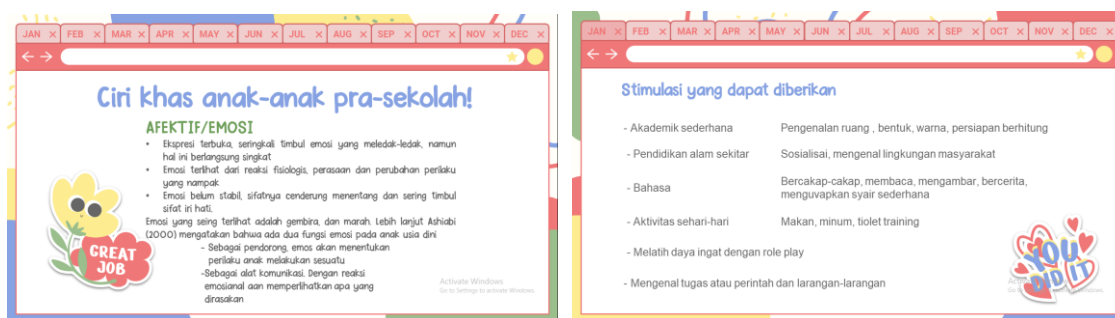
JAN × FEB × MAR × APR × MAY × JUN × JUL × AUG × SEP × OCT × NOV × DEC ×

Ciri khas anak-anak pra-sekolah!

AFEKTIF/EMOSI

• Ekspresi terbuka, seringkali timbul emosi yang meledak-ledak, namun hal ini berlangsung singkat
• Emosi terlihat dari reaksi fisiologis, perasaan dan perubahan perilaku yang nampak
• Emosi belum stabil, sifatnya cenderung menentang dan sering timbul sifat iri hati.

Emosi yang seing terlihat adalah gembira, dan marah. Lebih lanjut Ashiabi (2000) mengatakan bahwa ada dua fungsi emosi pada anak usia dini
- Sebagai pendorong, emos akan menentukan perilaku anak melakukan sesuatu
-Sebagai alat komunikasi. Dengan reaksi emosianal aan memperlihatkan apa yang dirasakan

GREAT JOB

Activate Windows
Go to Settings to activate Windows.

JAN × FEB × MAR × APR × MAY × JUN × JUL × AUG × SEP × OCT × NOV × DEC ×

Stimulasi yang dapat diberikan

| | |
|---|---|
| - Akademik sederhana | Pengenalan ruang , bentuk, warna, persiapan berhitung |
| - Pendidikan alam sekitar | Sosialisai, mengenal lingkungan masyarakat |
| - Bahasa | Bercakap-cakap, membaca, mengambar, bercerita, menguvapkan syair sederhana |
| - Aktivitas sehari-hari | Makan, minum, tiolet training |

- Melatih daya ingat dengan role play

- Mengenal tugas atau perintah dan larangan-larangan

YOU DID IT

Activate Windows
Go to Settings to activate Windows.